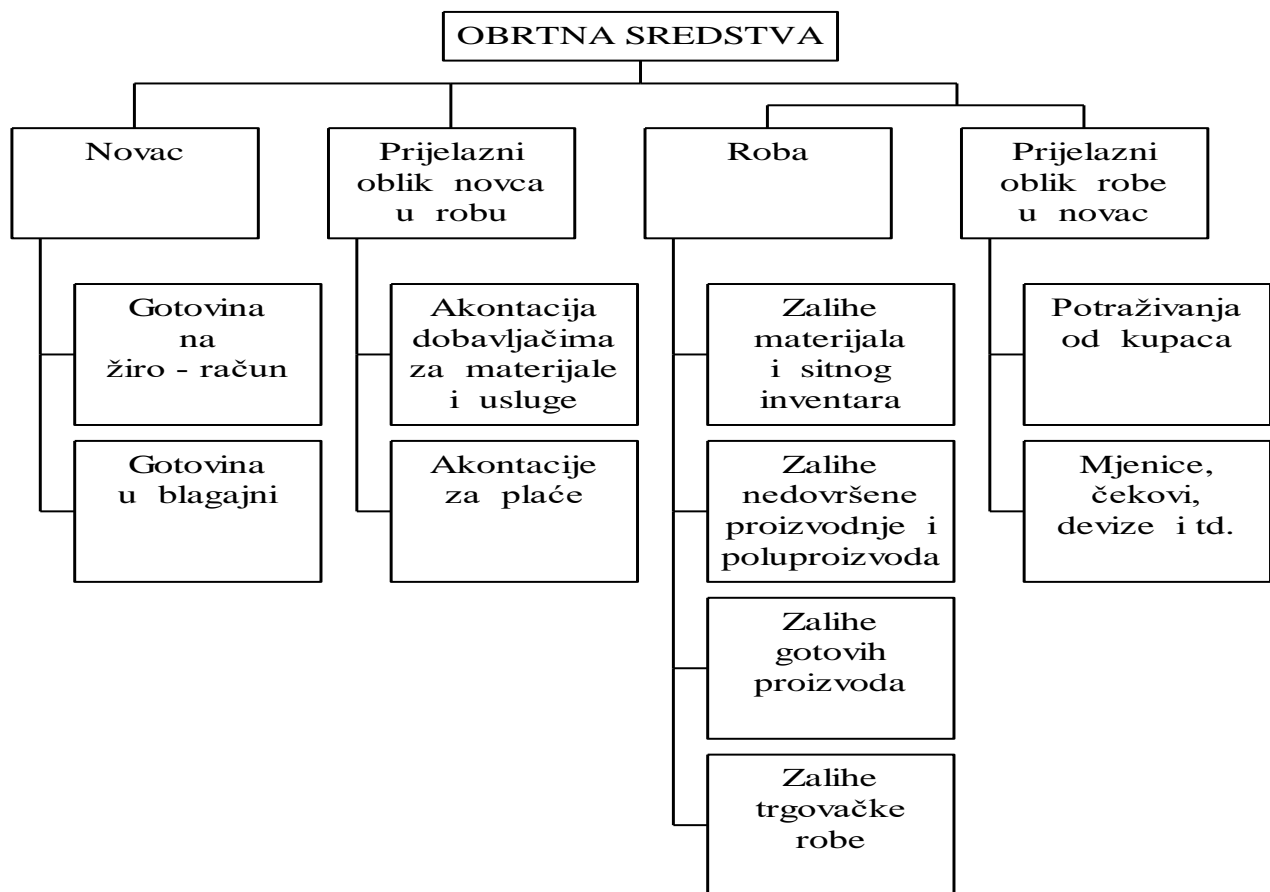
OBRTNA SREDSTVA

Novac

Gotovina na žiro - račun

Gotovina u blagajni

Prijelazni oblik novca u robu

Akontacija dobavljačima za materijale i usluge

Akontacije za plaće

Roba

Zalihe materijala i sitnog inventara

Zalihe nedovršene proizvodnje i poluproizvoda

Zalihe gotovih proizvoda

Zalihe trgovačke robe

Prijelazni oblik robe u novac

Potraživanja od kupaca

Mjenice, čekovi, devize i td.